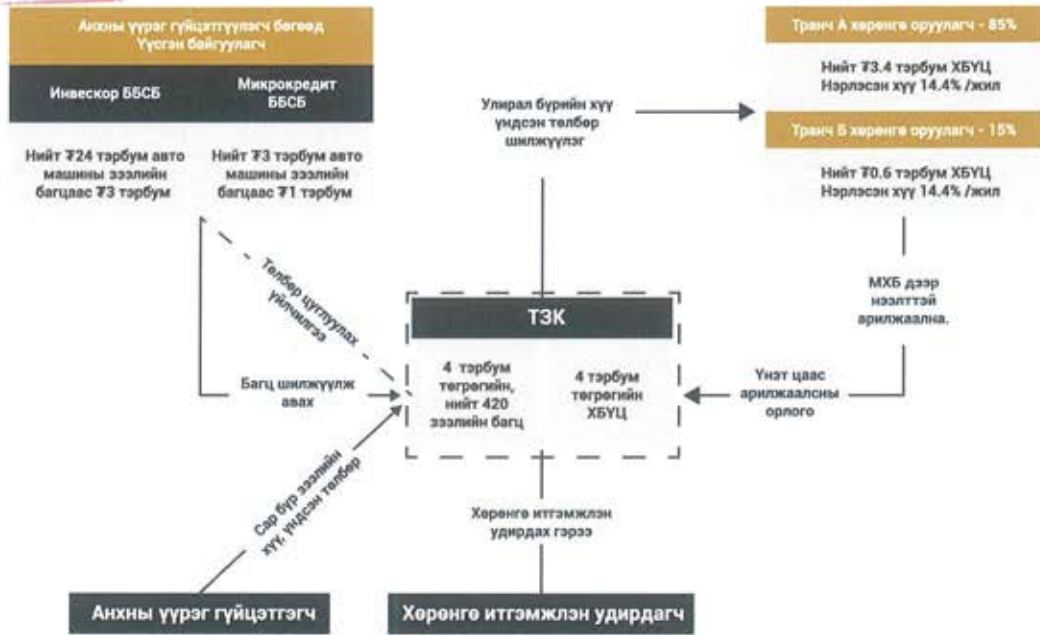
Анхны үүрэг гүйцэтгүүлэгч бөгөөд Үүсгэн байгуулагч

Инвескор ББСБ

Микрокредит ББСБ

Нийт ₮24 тэрбум авто машины зээлийн багцаас ₮3 тэрбум

Нийт ₮3 тэрбум авто машины зээлийн багцаас ₮1 тэрбум

Улирал бүрийн хүү үндсэн төлбөр шилжүүлэг

Транш А хөрөнгө оруулагч - 85%

Нийт ₮3.4 тэрбум ХБҮЦ Нэрлэсэн хүү 14.4% /жил

Транш Б хөрөнгө оруулагч - 15%

Нийт ₮0.6 тэрбум ХБҮЦ Нэрлэсэн хүү 14.4% /жил

Төлбөр цуглуулах үйлчилгээ

МХБ дээр нээлттэй арилжаална.

ТЗК

4 тэрбум төгрөгийн, нийт 420 зээлийн багц

4 тэрбум төгрөгийн ХБҮЦ

Багц шилжүүлж авах

Үнэт цаас арилжаалсны орлого

Сар бүр зээлийн хүү, үндсэн төлбөр

Хөрөнгө итгэмжлэн удирдах гэрээ

Анхны үүрэг гүйцэтгэгч

Хөрөнгө итгэмжлэн удирдагч